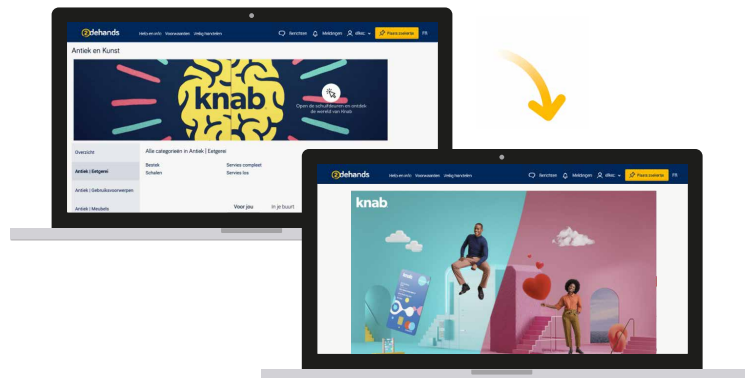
2dehands

Hulp en info Voorwaarden Veilig handelen

Berichten Meldingen elkec Plaats zoekertje FR

Antiek en Kunst

knab

Open de schuifdeuren en ontdek de wereld van Knab

Overzicht

Antiek | Eetgerei

Antiek | Gebruiksvoorwerpen

Antiek | Meubels

Alle categorieën in Antiek | Eetgerei

Bestek

Schalen

Servies compleet

Servies los

Voor jou

In je buurt

2dehands

Hulp en info Voorwaarden Veilig handelen

Berichten Meldingen elkec Plaats zoekertje FR

knab